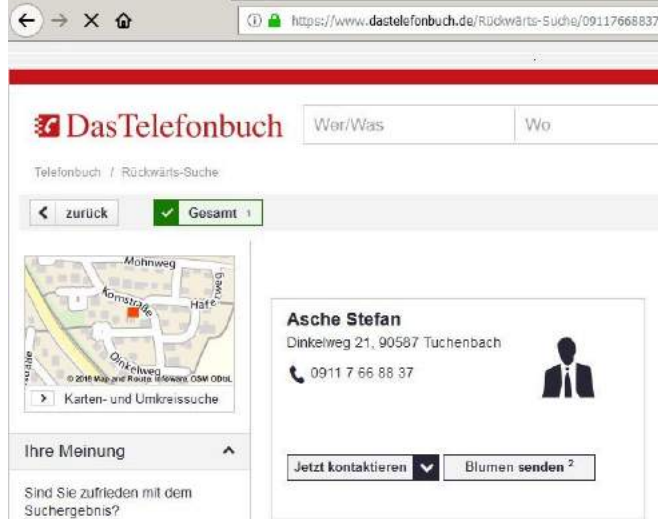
https://www.dastelefonbuch.de/Rückwärts-Suche/09117668837

DasTelefonbuch

Wer/Was

Wo

Telefonbuch / Rückwärts-Suche

zurück

Gesamt 1

Mohnweg

Kornstraße

Hafe

Dinkelweg

© 2018 Map and Route software OSM ODbL

Karten- und Umkreissuche

Ihre Meinung

Sind Sie zufrieden mit dem Suchergebnis?

Asche Stefan

Dinkelweg 21, 90587 Tuchenbach

0911 7 66 88 37

Jetzt kontaktieren

Blumen senden $^2$